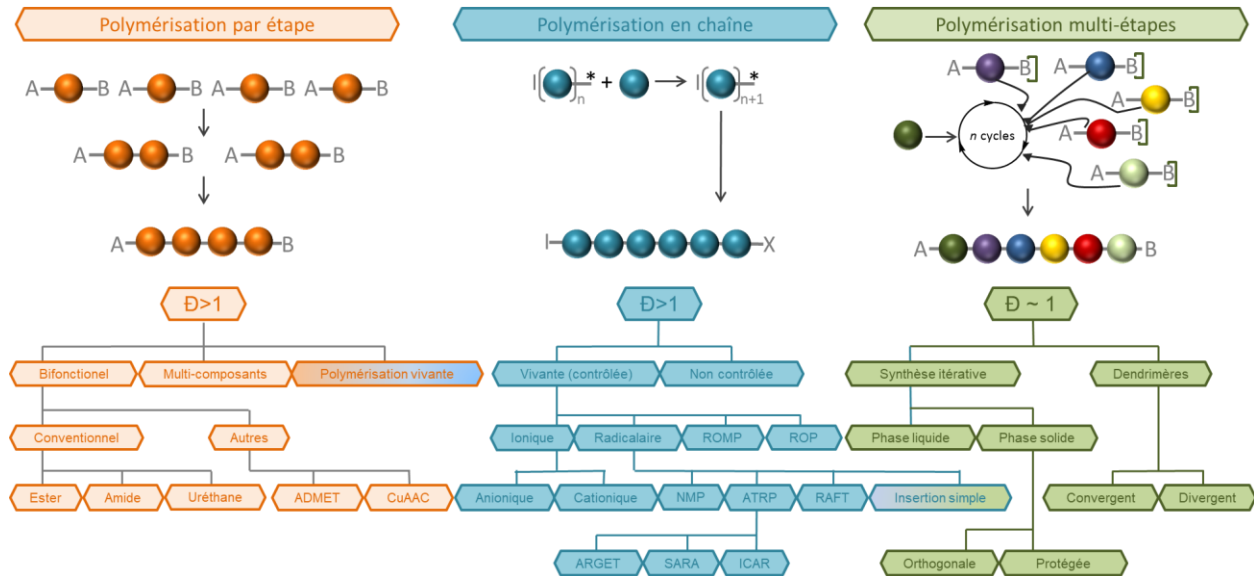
Polymérisation par étape

A B A B A B A B

A B A B

A B

Đ>1

Bifonctionel

Multi-composants

Polymérisation vivante

Conventionnel

Autres

Ester

Amide

Uréthane

ADMET

CuAAC

Polymérisation en chaîne

I $]_n^*$ + → I $]_{n+1}^*$

I X

Đ>1

Vivante (contrôlée)

Non contrôlée

Ionique

Radicalaire

ROMP

ROP

Anionique

Cationique

NMP

ATRP

RAFT

Insertion simple

ARGET

SARA

ICAR

Polymérisation multi-étapes

A B

A B

A B

A B

A B

n cycles

A B

Đ ~ 1

Synthèse itérative

Dendrimères

Phase liquide

Phase solide

Convergent

Divergent

Orthogonale

Protégée